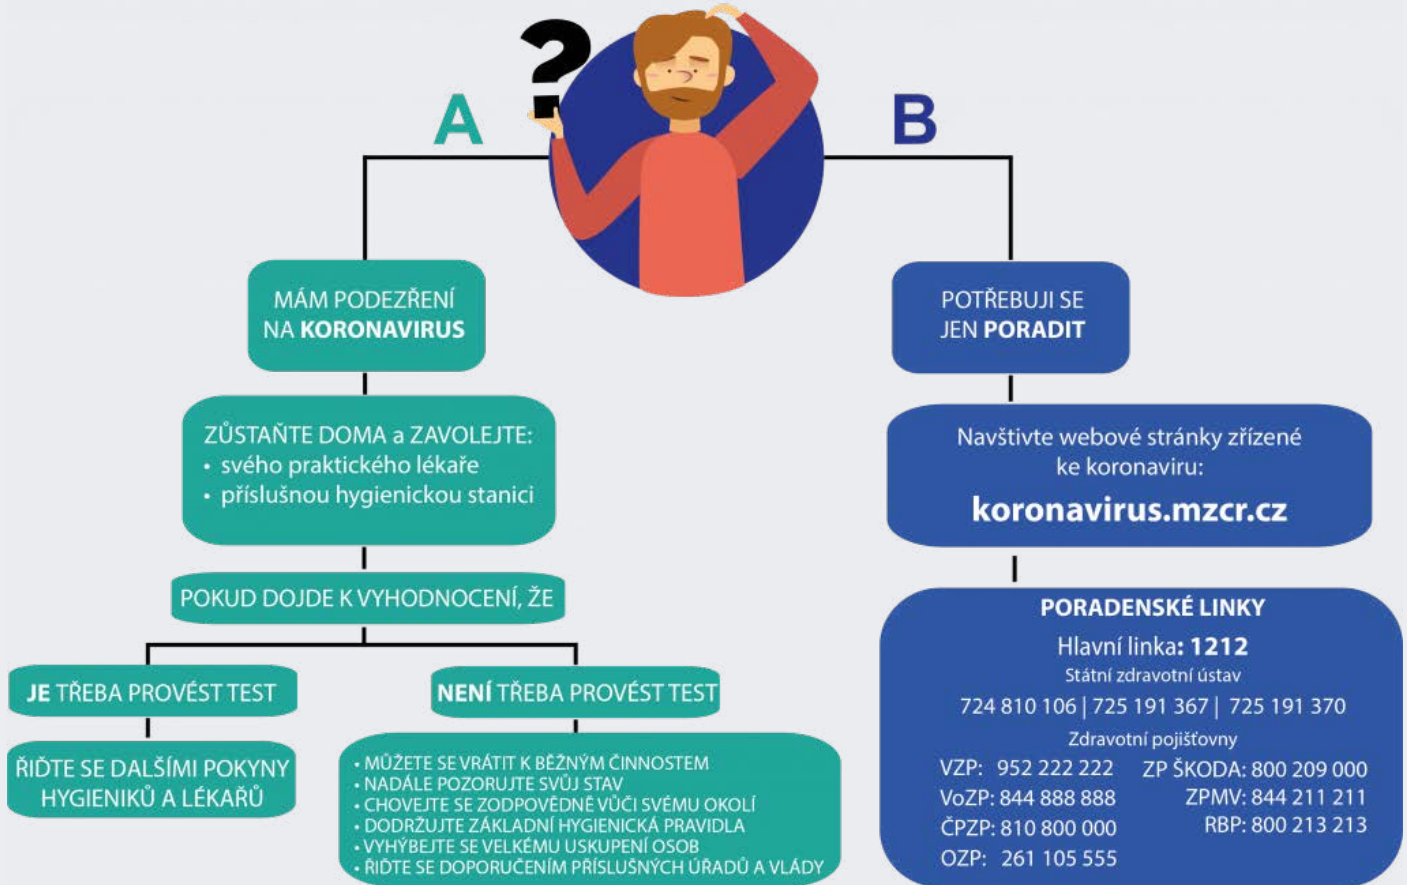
A

B

MÁM PODEZŘENÍ NA KORONAVIRUS

ZŮSTAŇTE DOMA a ZAVOLEJTE:
• svého praktického lékaře
• příslušnou hygienickou stanici

POKUD DOJDE K VYHODNOCENÍ, ŽE

JE TŘEBA PROVÉST TEST

ŘIĎTE SE DALŠÍMI POKYNY HYGIENIKŮ A LÉKAŘŮ

NENÍ TŘEBA PROVÉST TEST

• MŮŽETE SE VRÁTIT K BĚŽNÝM ČINNOSTEM
• NADÁLE POZORUJTE SVŮJ STAV
• CHOVEJTE SE ZODPOVĚDNĚ VŮČI SVÉMU OKOLÍ
• DODRŽUJTE ZÁKLADNÍ HYGIENICKÁ PRAVIDLA
• VYHÝBEJTE SE VELKÉMU USKUPENÍ OSOB
• ŘIĎTE SE DOPORUČENÍM PŘÍSLUŠNÝCH ÚŘADŮ A VLÁDY

POTŘEBUJI SE JEN PORADIT

Navštivte webové stránky zřízené ke koronaviru:
koronavirus.mzcr.cz

PORADENSKÉ LINKY
Hlavní linka: 1212
Státní zdravotní ústav
724 810 106 | 725 191 367 | 725 191 370
Zdravotní pojišťovny
VZP: 952 222 222
ZP ŠKODA: 800 209 000
VoZP: 844 888 888
ZPMV: 844 211 211
ČPZP: 810 800 000
RBP: 800 213 213
OZP: 261 105 555